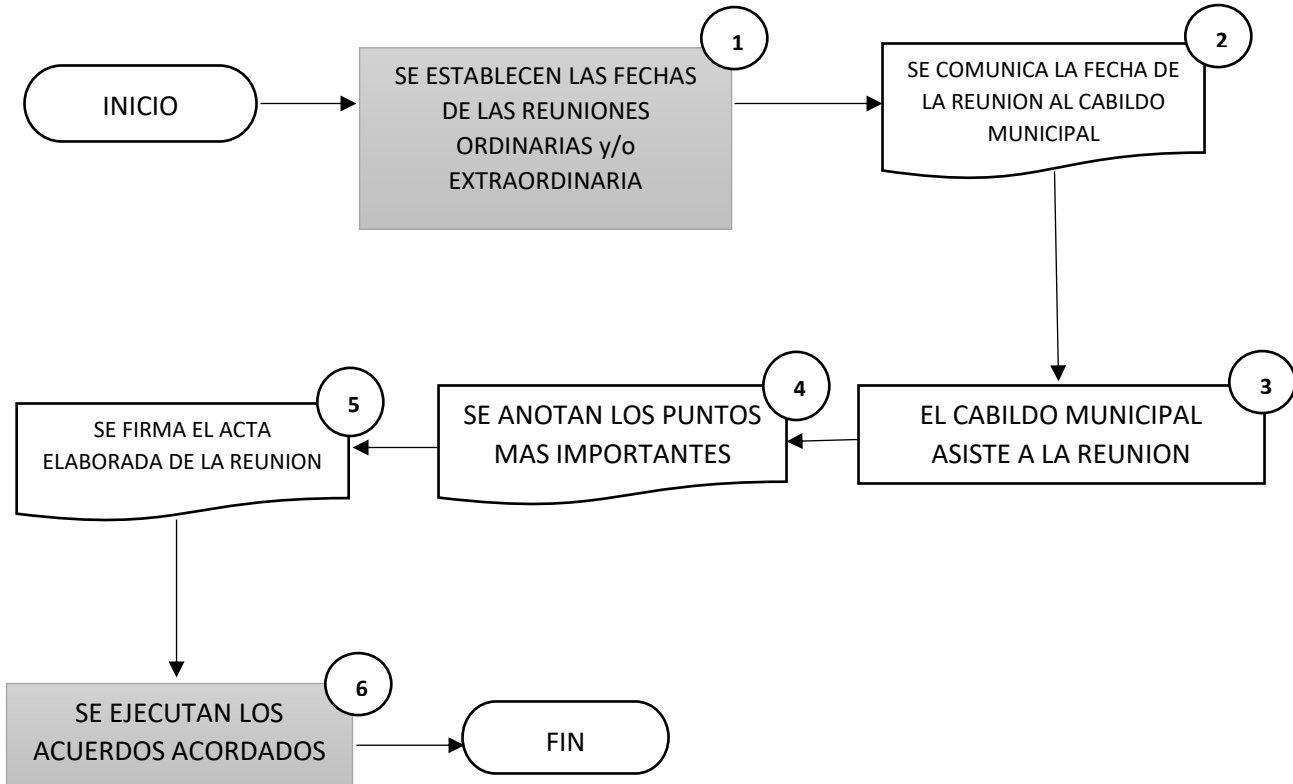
INICIO

1

SE ESTABLECEN LAS FECHAS DE LAS REUNIONES ORDINARIAS y/o EXTRAORDINARIA

2

SE COMUNICA LA FECHA DE LA REUNION AL CABILDO MUNICIPAL

3

EL CABILDO MUNICIPAL ASISTE A LA REUNION

4

SE ANOTAN LOS PUNTOS MAS IMPORTANTES

5

SE FIRMA EL ACTA ELABORADA DE LA REUNION

6

SE EJECUTAN LOS ACUERDOS ACORDADOS

FIN